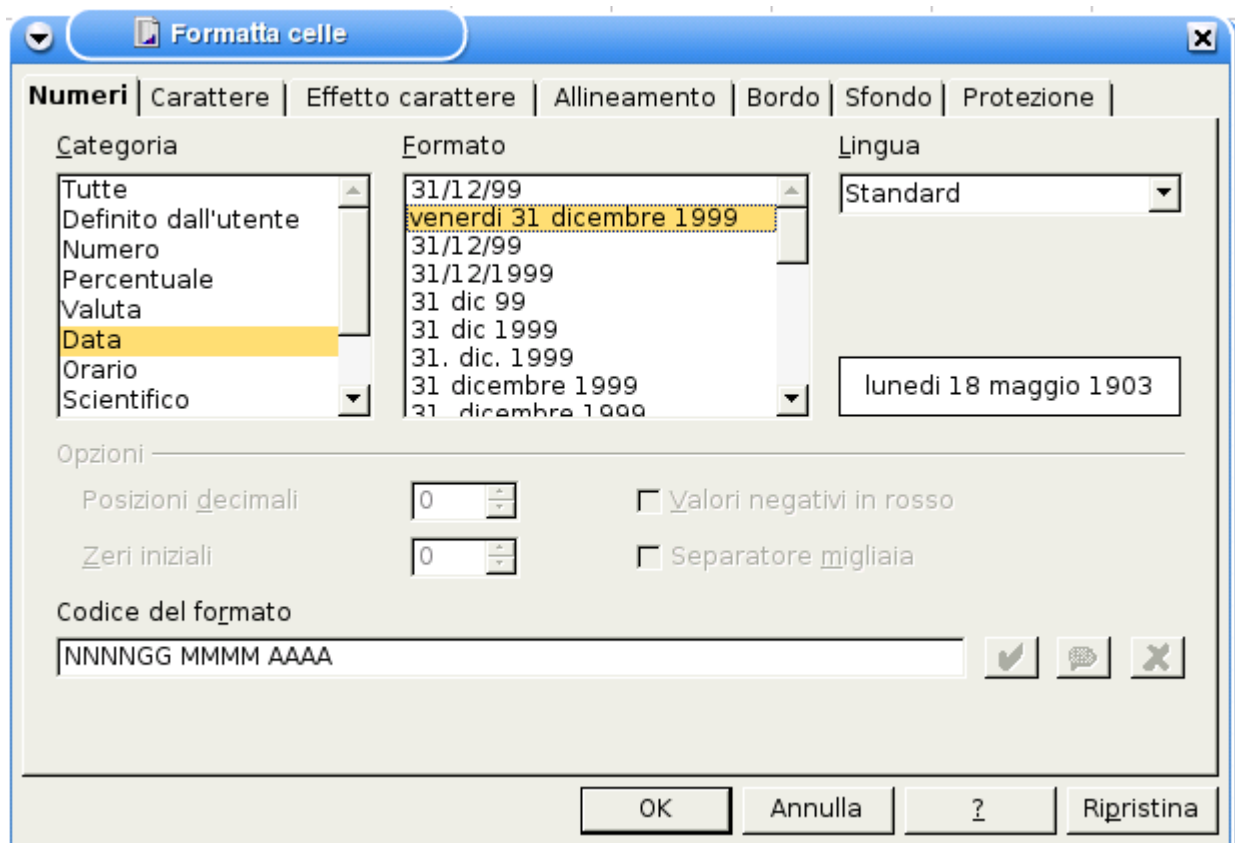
Formatta celle

Numeri | Carattere | Effetto carattere | Allineamento | Bordo | Sfondo | Protezione

Categoria
Tutte
Definito dall'utente
Numero
Percentuale
Valuta
Data
Orario
Scientifico

Formato
31/12/99
venerdi 31 dicembre 1999
31/12/99
31/12/1999
31 dic 99
31 dic 1999
31. dic. 1999
31 dicembre 1999
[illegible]

Lingua
Standard

lunedi 18 maggio 1903

Opzioni
Posizioni decimali 0
Zeri iniziali 0
Valori negativi in rosso
Separatore migliaia

Codice del formato
NNNNGG MMMM AAAA

OK
Annulla
?
Ripristina